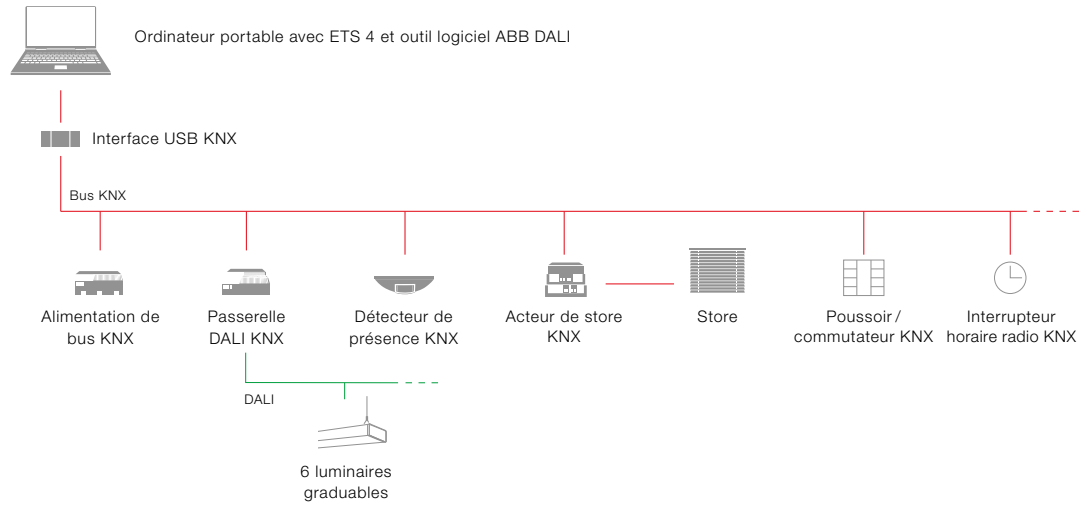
Ordinateur portable avec ETS 4 et outil logiciel ABB DALI

Interface USB KNX

Bus KNX

Alimentation de bus KNX

Passerelle DALI KNX

Détecteur de présence KNX

Acteur de store KNX

Store

Poussoir / commutateur KNX

Interrupteur horaire radio KNX

DALI

6 luminaires graduables